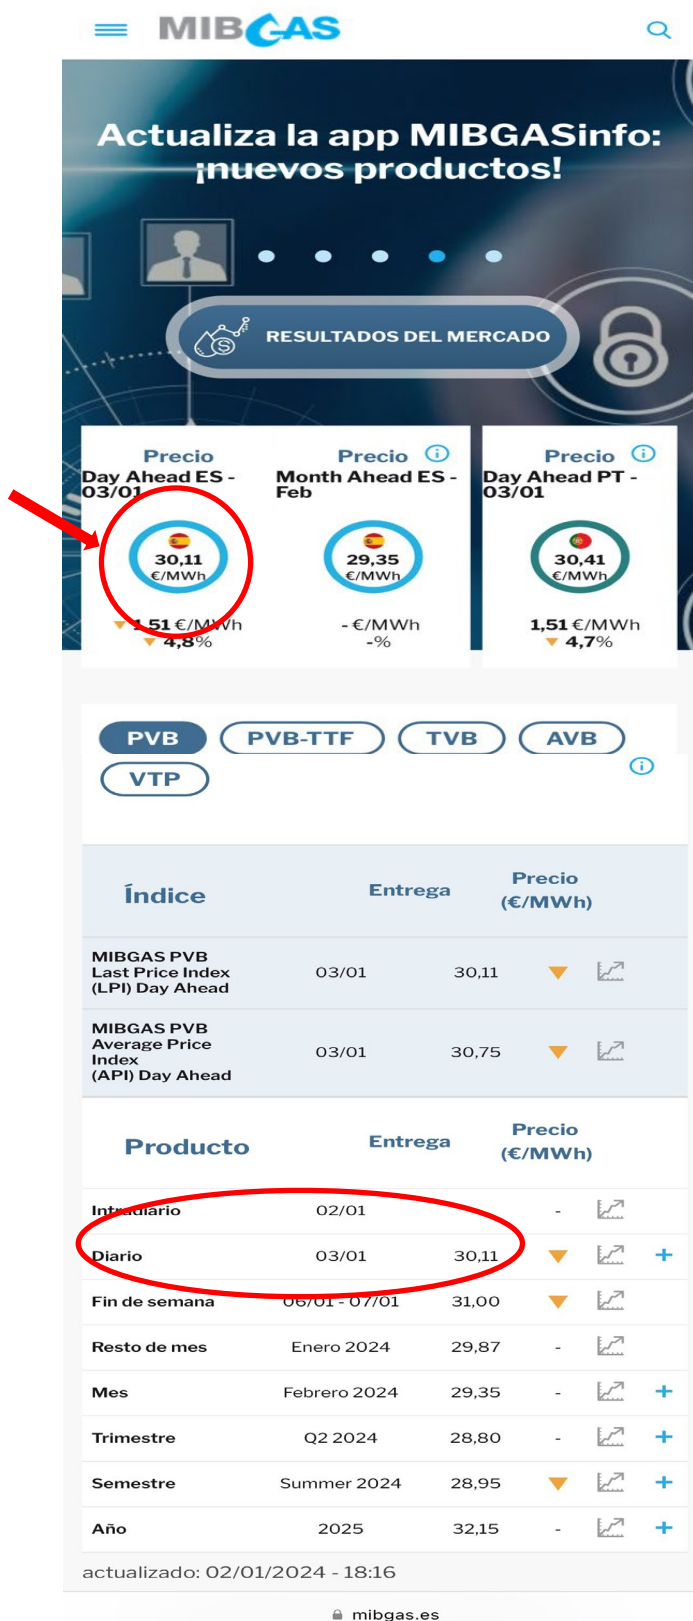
MIBGAS

Actualiza la app MIBGASinfo: ¡nuevos productos!

RESULTADOS DEL MERCADO

Precio
Day Ahead ES - 03/01
30,11 €/MWh
1,51 €/MWh
4,8%

Precio
Month Ahead ES - Feb
29,35 €/MWh
- €/MWh
-%

Precio
Day Ahead PT - 03/01
30,41 €/MWh
1,51 €/MWh
4,7%

PVB PVB-TTF TVB AVB VTP

| Índice | Entrega | Precio (€/MWh) |
|---|---|---|
| MIBGAS PVB Last Price Index (LPI) Day Ahead | 03/01 | 30,11 |
| MIBGAS PVB Average Price Index (API) Day Ahead | 03/01 | 30,75 |

| Producto | Entrega | Precio (€/MWh) |
|---|---|---|
| Intradiario | 02/01 | - |
| Diario | 03/01 | 30,11 |
| Fin de semana | 06/01 - 07/01 | 31,00 |
| Resto de mes | Enero 2024 | 29,87 |
| Mes | Febrero 2024 | 29,35 |
| Trimestre | Q2 2024 | 28,80 |
| Semestre | Summer 2024 | 28,95 |
| Año | 2025 | 32,15 |

actualizado: 02/01/2024 - 18:16

mibgas.es